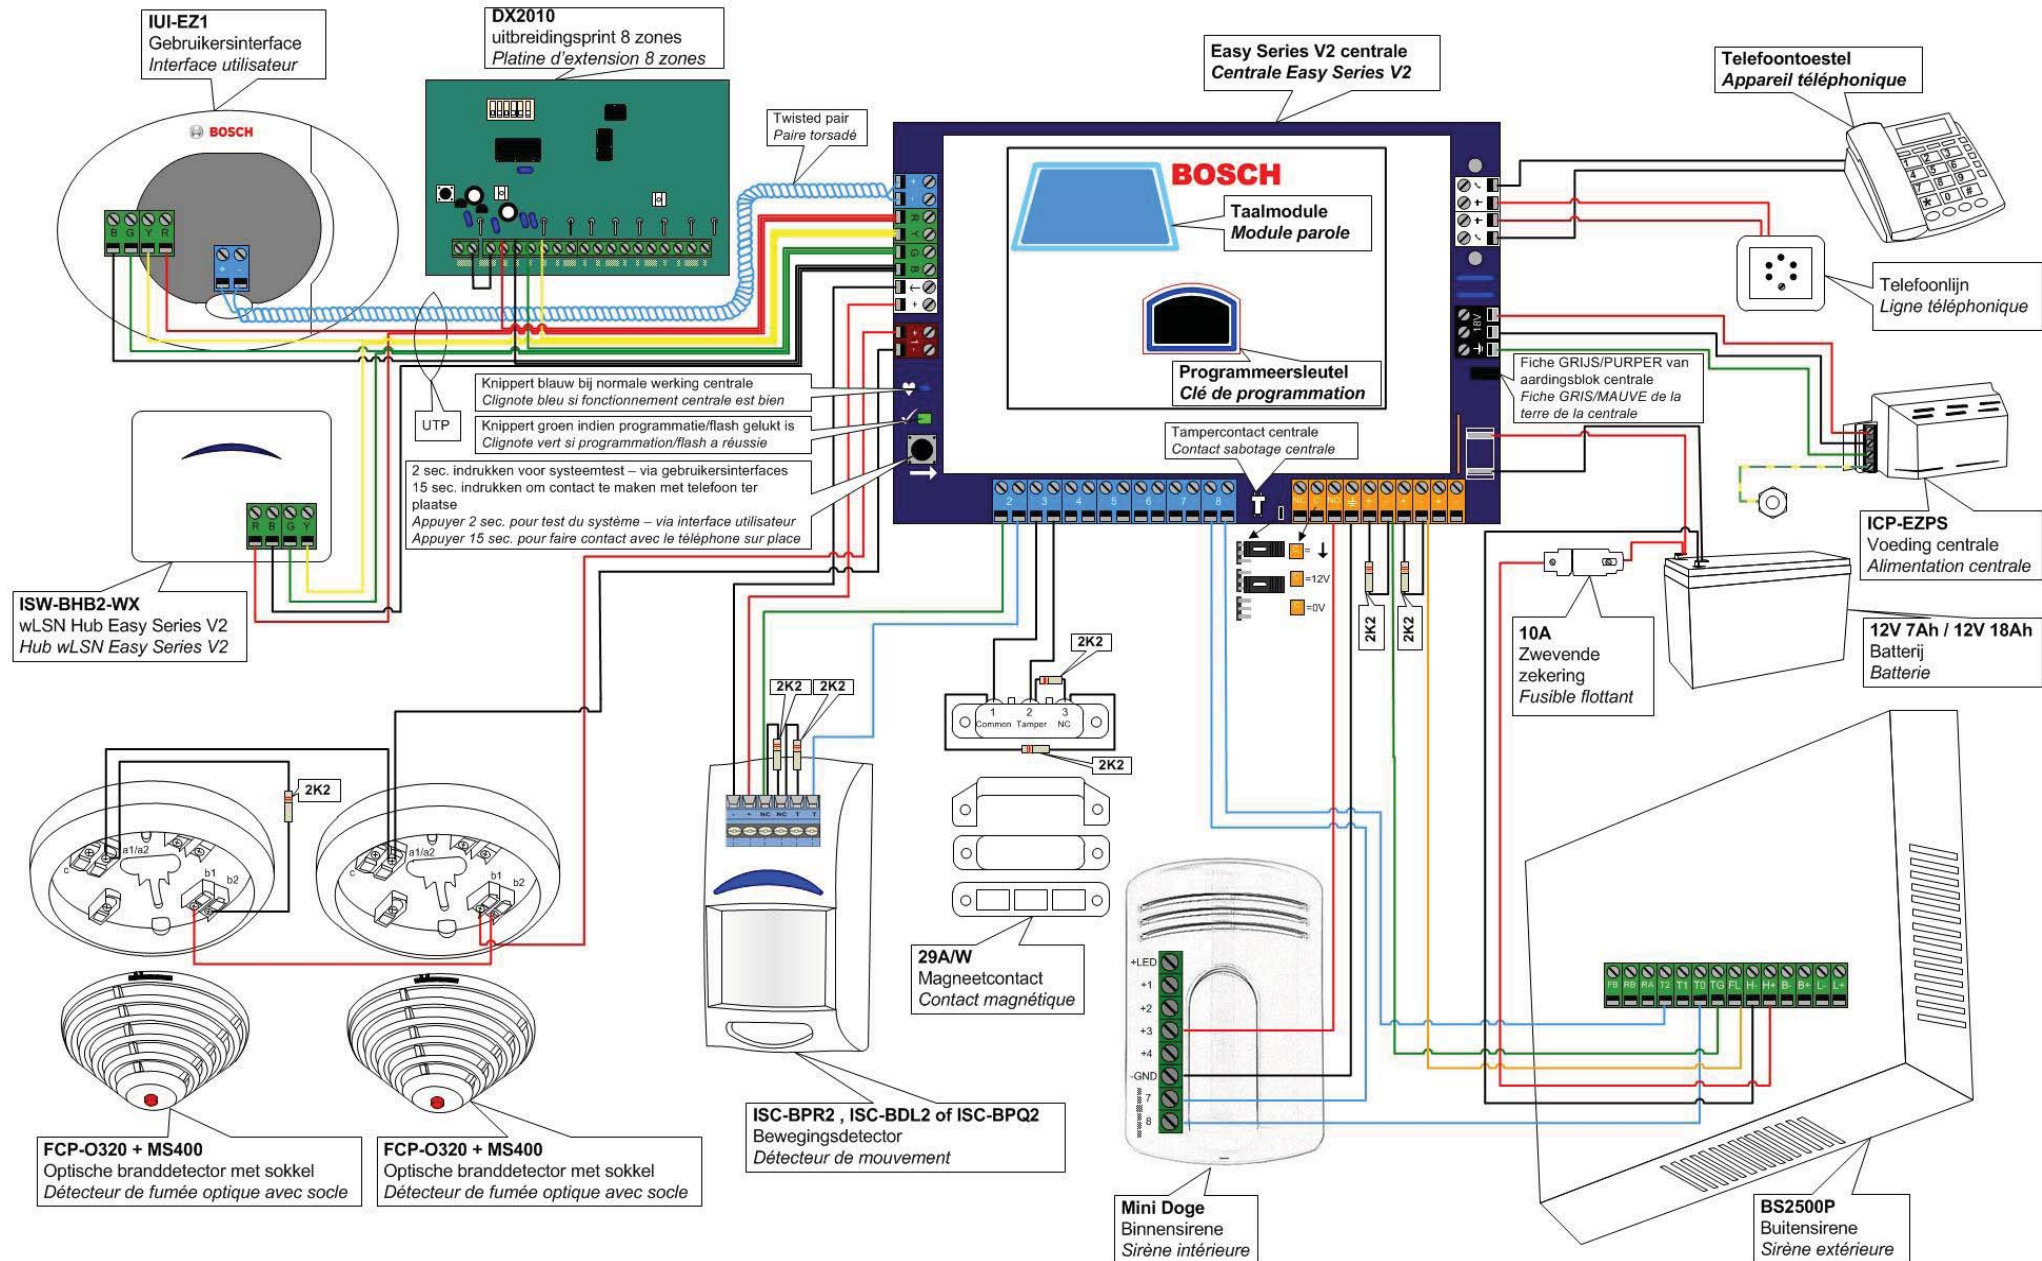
IUI-EZ1
Gebruikersinterface
Interface utilisateur

BOSCH

B G Y R

DX2010
uitbreidingsprint 8 zones
Platine d'extension 8 zones

Twisted pair
Paire torsadé

Easy Series V2 centrale
Centrale Easy Series V2

BOSCH

Taalmodule
Module parole

Programmeersleutel
Clé de programmation

Telefoontoestel
Appareil téléphonique

Telefoonlijn
Ligne téléphonique

Fiche GRIJS/PURPER van aardingsblok centrale
Fiche GRIS/MAUVE de la terre de la centrale

ICP-EZPS
Voeding centrale
Alimentation centrale

UTP

Knippert blauw bij normale werking centrale
Clignote bleu si fonctionnement centrale est bien

Knippert groen indien programmatie/flash gelukt is
Clignote vert si programmation/flash a réussie

2 sec. indrukken voor systeemtest – via gebruikersinterfaces
15 sec. indrukken om contact te maken met telefoon ter plaatse
Appuyer 2 sec. pour test du système – via interface utilisateur
Appuyer 15 sec. pour faire contact avec le téléphone sur place

Tampercontact centrale
Contact sabotage centrale

R B G Y

ISW-BHB2-WX
wLSN Hub Easy Series V2
Hub wLSN Easy Series V2

=12V
=0V

2K2
2K2

10A
Zwevende zekering
Fusible flottant

12V 7Ah / 12V 18Ah
Batterij
Batterie

2K2 2K2

2K2

1 Common 2 Tamper 3 NC

2K2

2K2

a1/a2 b1 b2 c
a1/a2 b1 b2 c

29A/W
Magneetcontact
Contact magnétique

+LED +1 +2 +3 +4 -GND 7 8

FB RB RA T2 T1 T0 TG FL H- H+ B- B+ L- L+

FCP-O320 + MS400
Optische branddetector met sokkel
Détecteur de fumée optique avec socle

FCP-O320 + MS400
Optische branddetector met sokkel
Détecteur de fumée optique avec socle

ISC-BPR2 , ISC-BDL2 of ISC-BPQ2
Bewegingsdetector
Détecteur de mouvement

Mini Doge
Binnensirene
Sirène intérieure

BS2500P
Buitensirene
Sirène extérieure